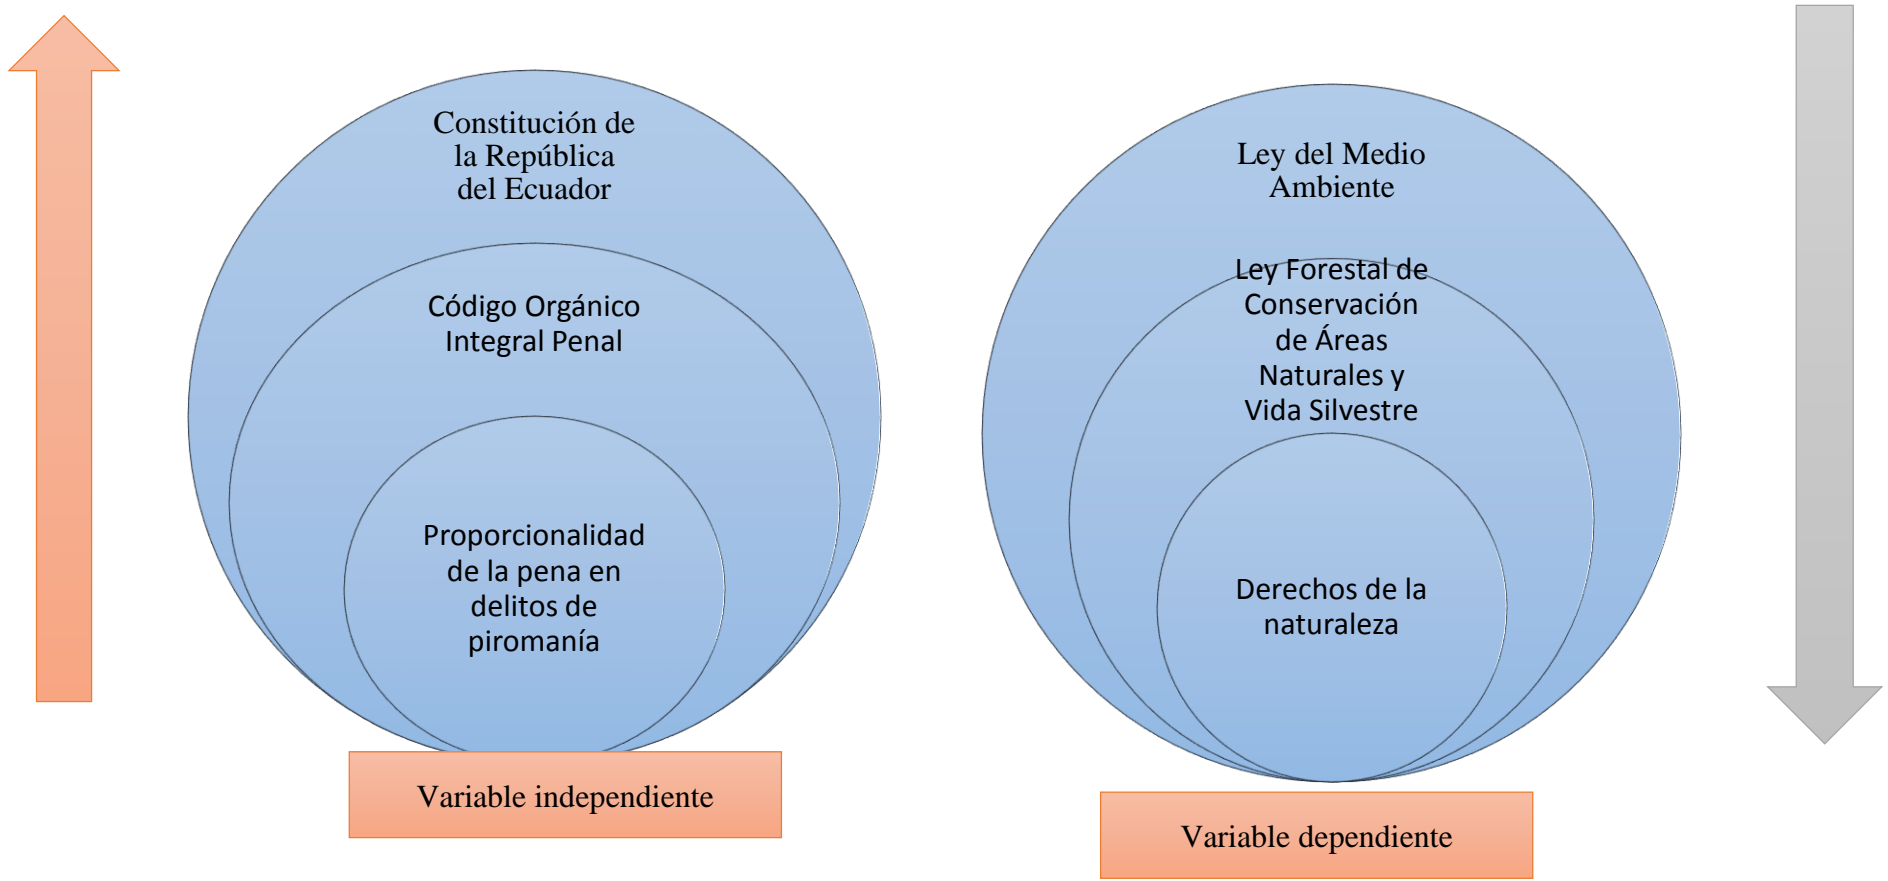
Constitución de la República del Ecuador

Código Orgánico Integral Penal

Proporcionalidad de la pena en delitos de piromanía

Variable independiente

Ley del Medio Ambiente

Ley Forestal de Conservación de Áreas Naturales y Vida Silvestre

Derechos de la naturaleza

Variable dependiente